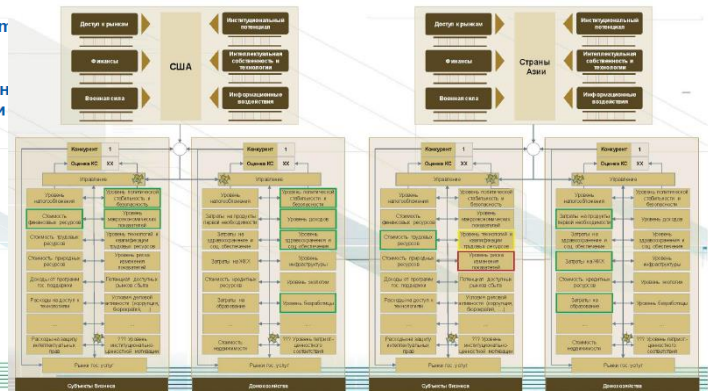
Доступ к рынкам
Финансы
Военная сила
США
Институциональный потенциал
Интеллектуальная собственность и технологии
Информационные воздействия

Доступ к рынкам
Финансы
Военная сила
Страны Азии
Институциональный потенциал
Интеллектуальная собственность и технологии
Информационные воздействия

Конкурент 1
Оценка КС XX
Управление
Уровень налогообложения
Уровень политической стабильности и безопасности
Стоимость финансовых ресурсов
Уровень макроэкономических показателей
Стоимость трудовых ресурсов
Уровень технологий и квалификации трудовых ресурсов
Стоимость природных ресурсов
Уровень риска изменения показателей
Доходы от программ гос. поддержки
Потенциал доступных рынков сбыта
Расходы на доступ к технологиям
Условия деловой активности (коррупция, бюрократия, ...)
Расходы на защиту интеллектуальных прав
??? Уровень институциональных ценностей мотивации
Рынки гос. услуг
Субъекты бизнеса

Конкурент 1
Оценка КС XX
Управление
Уровень налогообложения
Уровень политической стабильности и безопасности
Затраты на продукты первой необходимости
Уровень доходов
Затраты на здравоохранение и соц. обеспечение
Уровень здравоохранения и соц. обеспечения
Затраты на ЖКХ
Уровень инфраструктуры
Стоимость кредитных ресурсов
Уровень экологии
Затраты на образование
Уровень безработицы
Стоимость недвижимости
??? Уровень патриот.-ценностного соответствия
Рынки гос. услуг
Домохозяйства

Конкурент 1
Оценка КС XX
Управление
Уровень налогообложения
Уровень политической стабильности и безопасности
Стоимость финансовых ресурсов
Уровень макроэкономических показателей
Стоимость трудовых ресурсов
Уровень технологий и квалификации трудовых ресурсов
Стоимость природных ресурсов
Уровень риска изменения показателей
Доходы от программ гос. поддержки
Потенциал доступных рынков сбыта
Расходы на доступ к технологиям
Условия деловой активности (коррупция, бюрократия, ...)
Расходы на защиту интеллектуальных прав
??? Уровень институциональных ценностей мотивации
Рынки гос. услуг
Субъекты бизнеса

Конкурент 1
Оценка КС XX
Управление
Уровень налогообложения
Уровень политической стабильности и безопасности
Затраты на продукты первой необходимости
Уровень доходов
Затраты на здравоохранение и соц. обеспечение
Уровень здравоохранения и соц. обеспечения
Затраты на ЖКХ
Уровень инфраструктуры
Стоимость кредитных ресурсов
Уровень экологии
Затраты на образование
Уровень безработицы
Стоимость недвижимости
??? Уровень патриот.-ценностного соответствия
Рынки гос. услуг
Домохозяйства